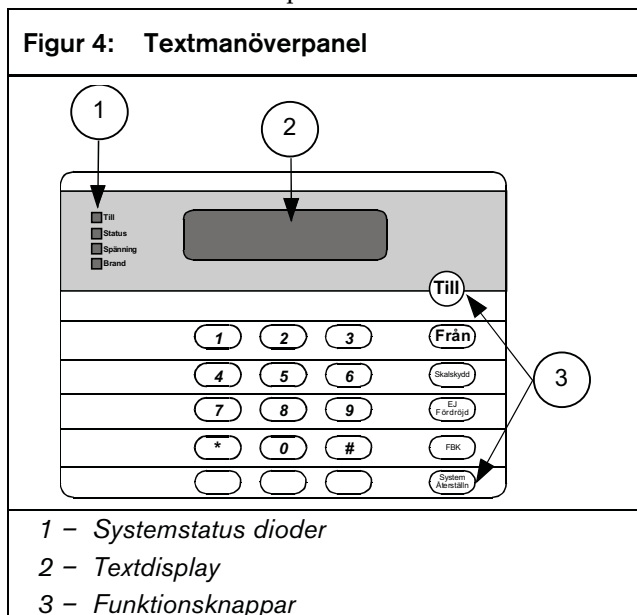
Figur 4: Textmanöverpanel

1

2

Till
Status
Spänning
Brand

Till

1 2 3 Från

4 5 6 Skalskydd

7 8 9 EJ Fördröjd

* 0 # FBK

System Återställn

3

1 – Systemstatus dioder

2 – Textdisplay

3 – Funktionsknappar